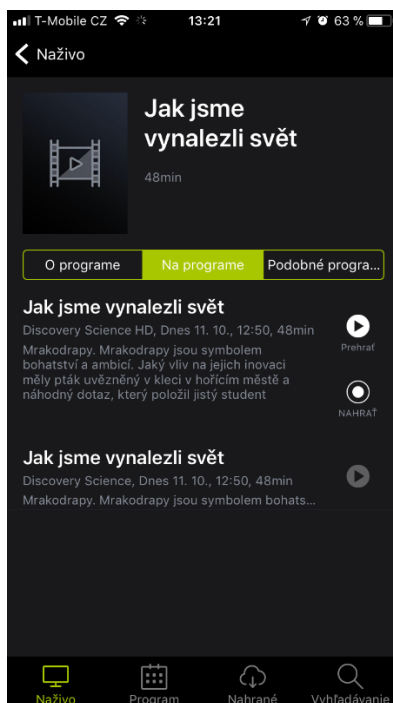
T-Mobile CZ 13:21 63 %

Naživo

Jak jsme vynalezli svět

48min

O programe | Na programe | Podobné progra...

Jak jsme vynalezli svět

Discovery Science HD, Dnes 11. 10., 12:50, 48min

Mrakodrapy. Mrakodrapy jsou symbolem bohatství a ambicí. Jaký vliv na jejich inovaci měly pták uvězněný v kleci v hořícím městě a náhodný dotaz, který položil jistý student

Prehrať

NAHRAŤ

Jak jsme vynalezli svět

Discovery Science, Dnes 11. 10., 12:50, 48min

Mrakodrapy. Mrakodrapy jsou symbolem bohats...

Naživo Program Nahrané Vyhľadávanie